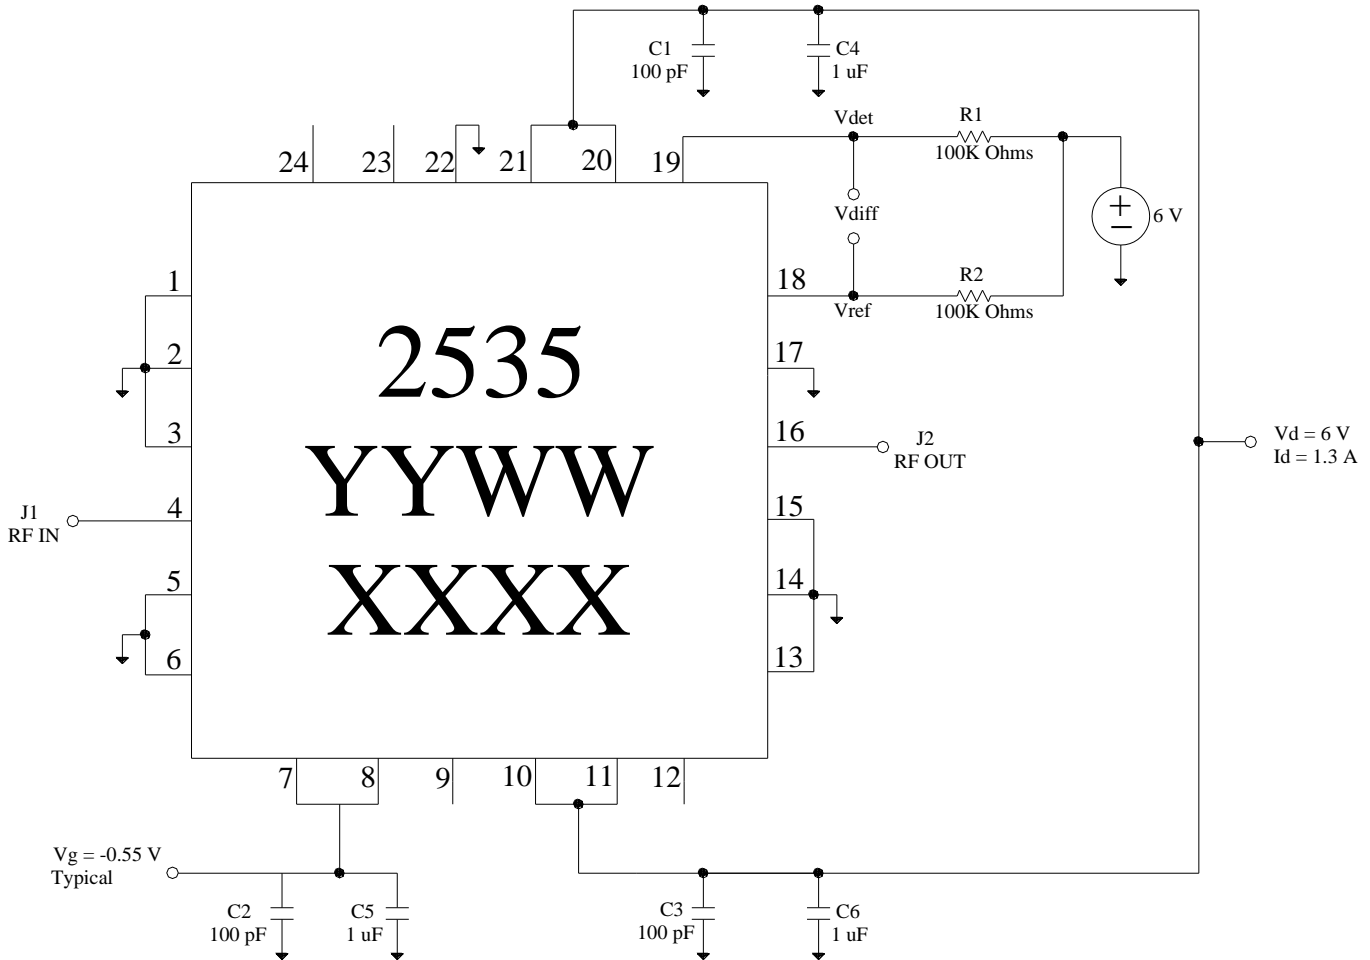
C1
100 pF

C4
1 uF

Vdet

R1
100K Ohms

24 23 22 21 20 19

6 V

Vdiff

R2
100K Ohms

18

Vref

1

2

3

2535
YYWW
XXXX

17

16

J2
RF OUT

Vd = 6 V
Id = 1.3 A

J1
RF IN

4

5

6

15

14

13

7 8 9 10 11 12

Vg = -0.55 V
Typical

C2
100 pF

C5
1 uF

C3
100 pF

C6
1 uF